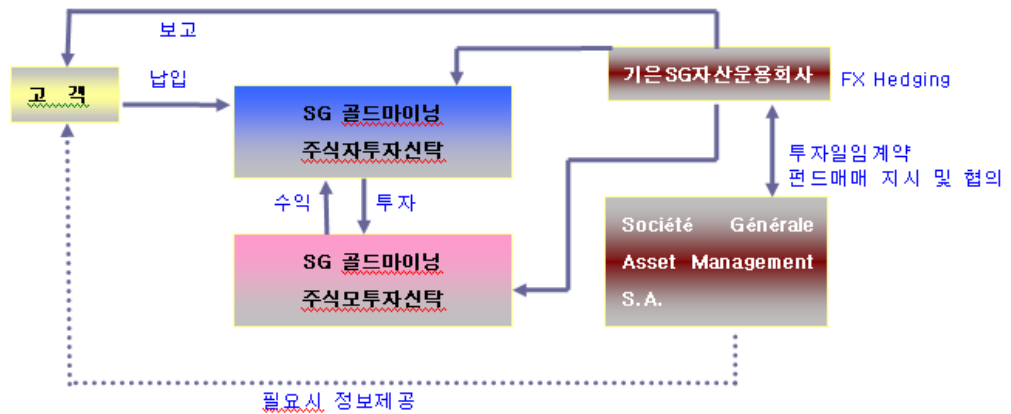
보고

고 객

납입

SG 골드마이닝
주식자투자신탁

기은SG자산운용회사

FX Hedging

수익

투자

SG 골드마이닝
주식모투자신탁

투자일임계약
펀드매매 지시 및 협의

Société Générale
Asset Management
S.A.

필요시 정보제공